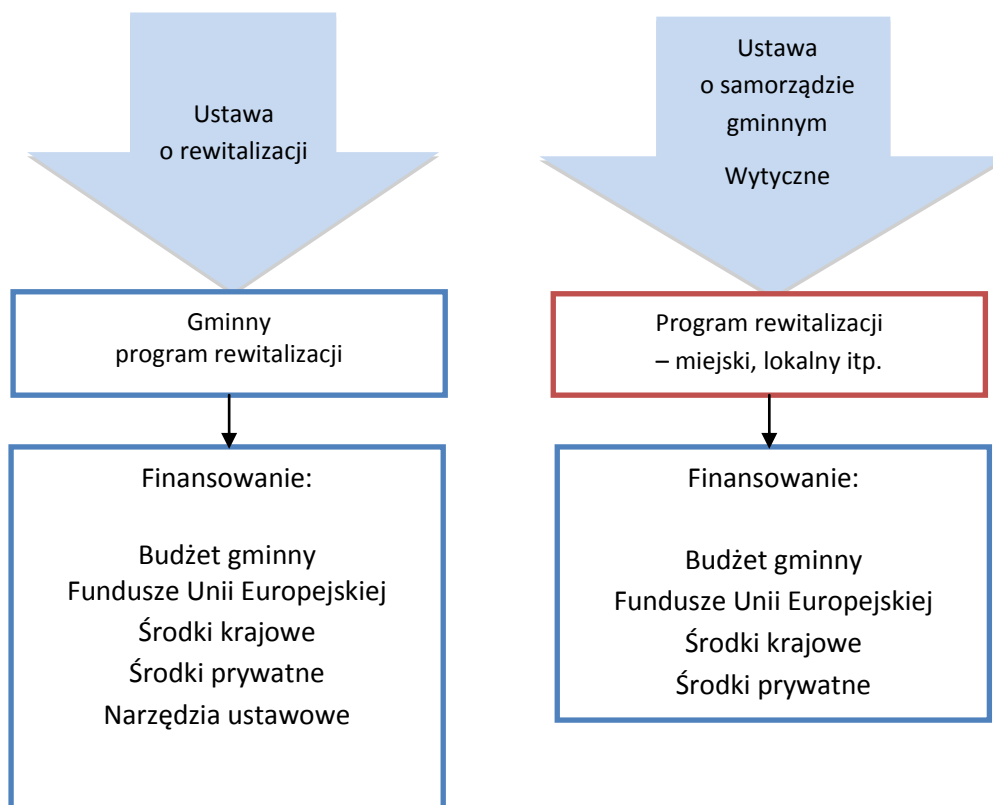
Ustawa
o rewitalizacji

Gminny
program rewitalizacji

Finansowanie:

Budżet gminny
Fundusze Unii Europejskiej
Środki krajowe
Środki prywatne
Narzędzia ustawowe

Ustawa
o samorządzie
gminnym

Wytyczne

Program rewitalizacji
– miejski, lokalny itp.

Finansowanie:

Budżet gminny
Fundusze Unii Europejskiej
Środki krajowe
Środki prywatne